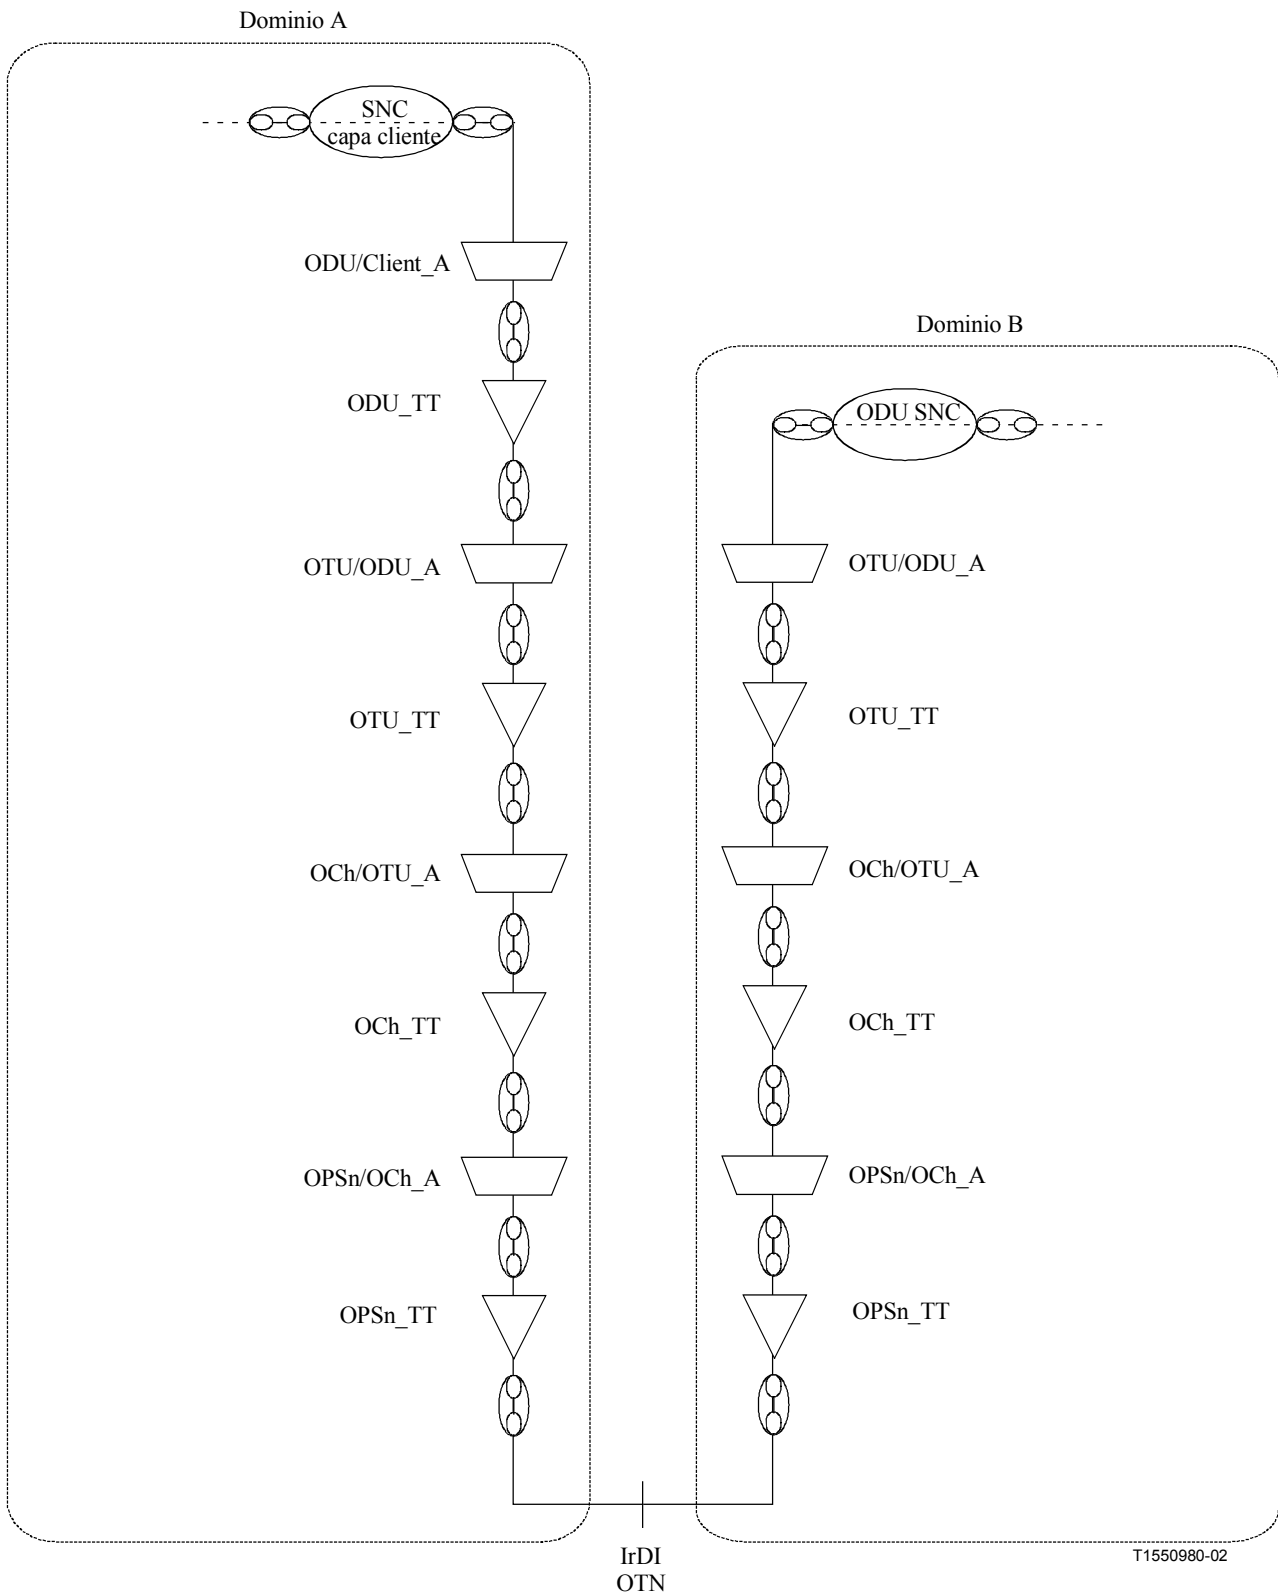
Dominio A

SNC
capa cliente

ODU/Client_A

ODU_TT

OTU/ODU_A

OTU_TT

OCh/OTU_A

OCh_TT

OPSn/OCh_A

OPSn_TT

Dominio B

ODU SNC

OTU/ODU_A

OTU_TT

OCh/OTU_A

OCh_TT

OPSn/OCh_A

OPSn_TT

IrDI
OTN

T1550980-02